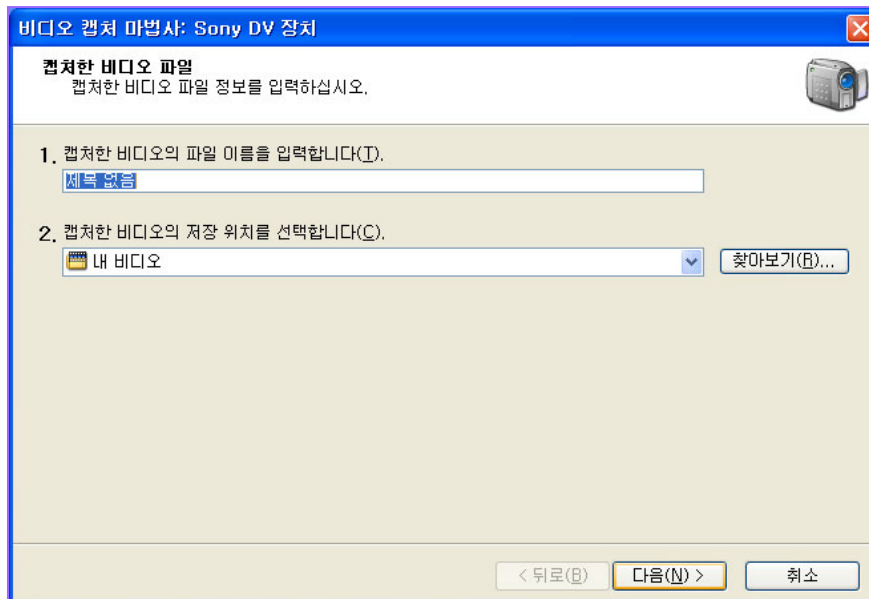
비디오 캡처 마법사: Sony DV 장치

캡처한 비디오 파일
캡처한 비디오 파일 정보를 입력하십시오.

1. 캡처한 비디오의 파일 이름을 입력합니다(T).

제목 없음

2. 캡처한 비디오의 저장 위치를 선택합니다(C).

내 비디오

찾아보기(R)...

< 뒤로(B)

다음(N) >

취소